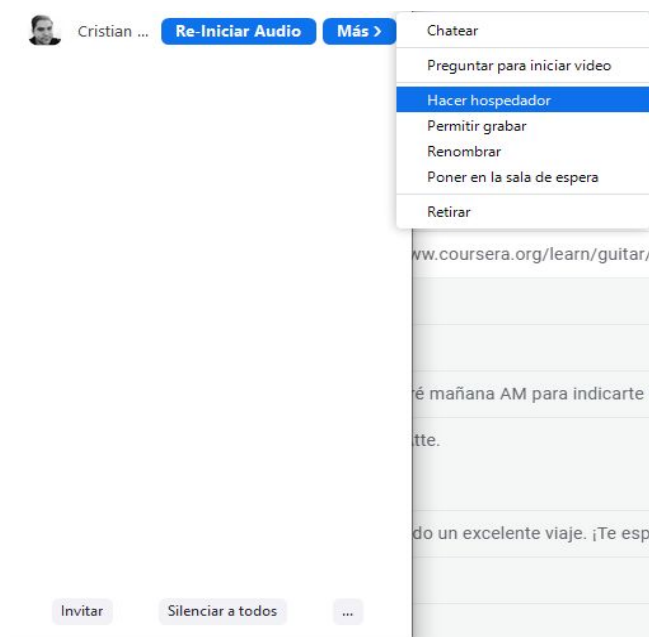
Cristian ... Re-Iniciar Audio Más >

Chatear

Preguntar para iniciar video

Hacer hospedador
Permitir grabar
Renombrar
Poner en la sala de espera

Retirar

ww.coursera.org/learn/guitar/

ré mañana AM para indicarte

tte.

do un excelente viaje. ¡Te esp

Invitar Silenciar a todos ...